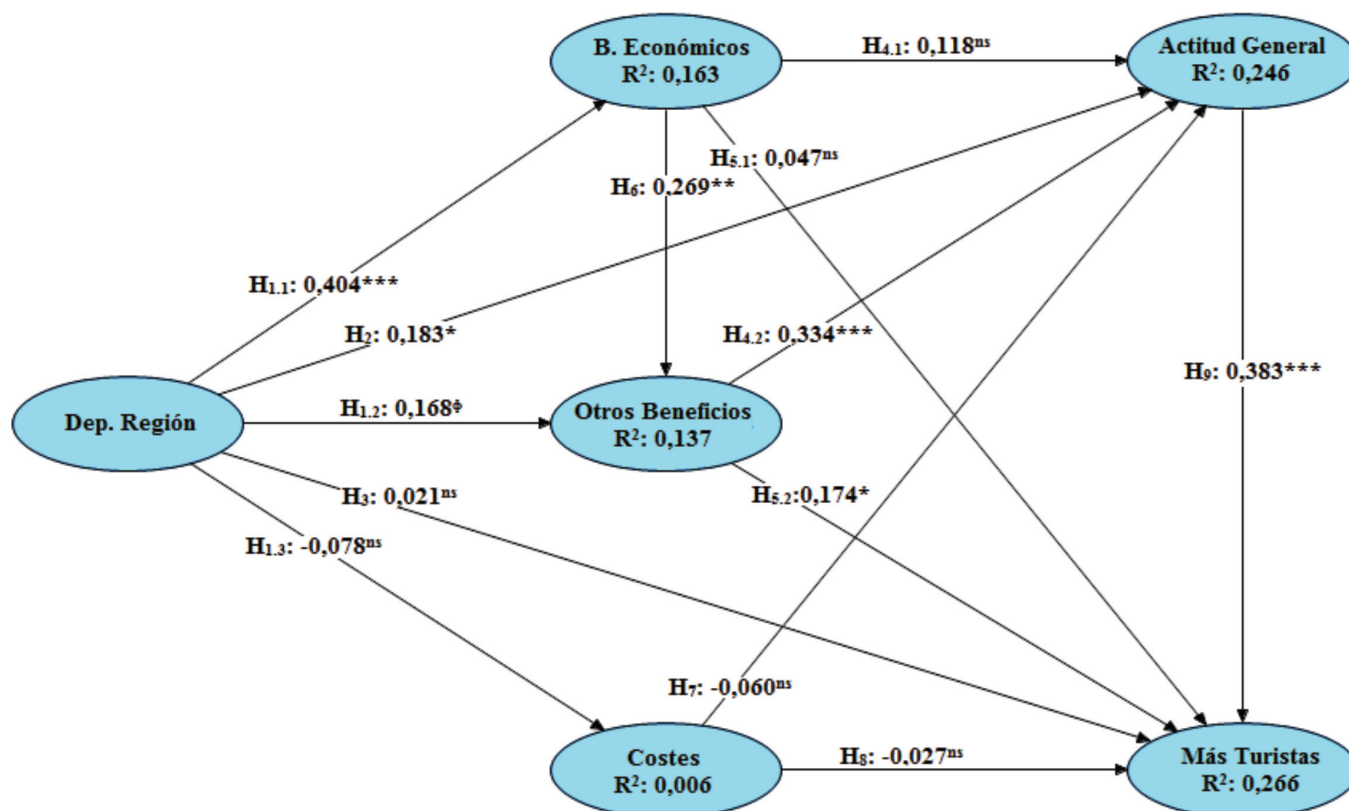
B. Económicos
$R^2$: 0,163

$H_{4.1}$: 0,118$^{ns}$

Actitud General
$R^2$: 0,246

$H_{5.1}$: 0,047$^{ns}$

$H_6$: 0,269**

$H_{1.1}$: 0,404***

$H_2$: 0,183*

$H_{4.2}$: 0,334***

$H_9$: 0,383***

Dep. Región

$H_{1.2}$: 0,168$^{\phi}$

Otros Beneficios
$R^2$: 0,137

$H_3$: 0,021$^{ns}$

$H_{5.2}$:0,174*

$H_{1.3}$: -0,078$^{ns}$

$H_7$: -0,060$^{ns}$

Costes
$R^2$: 0,006

$H_8$: -0,027$^{ns}$

Más Turistas
$R^2$: 0,266